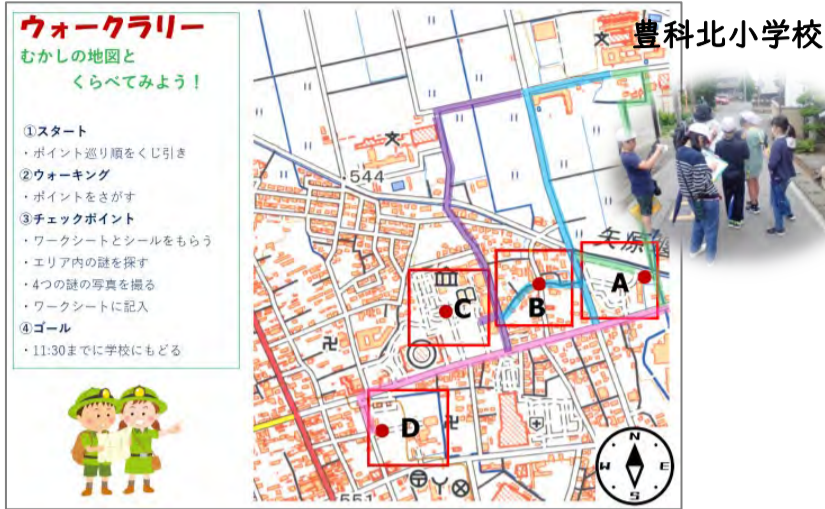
ウォークラリー
むかしの地図と
くらべてみよう！

①スタート
・ポイント巡り順をくじ引き
②ウォーキング
・ポイントをさがす
③チェックポイント
・ワークシートとシールをもらう
・エリア内の謎を探す
・4つの謎の写真を撮る
・ワークシートに記入
④ゴール
・11:30までに学校にもどる

豊科北小学校

544
A
B
C
D
N
E
W
S